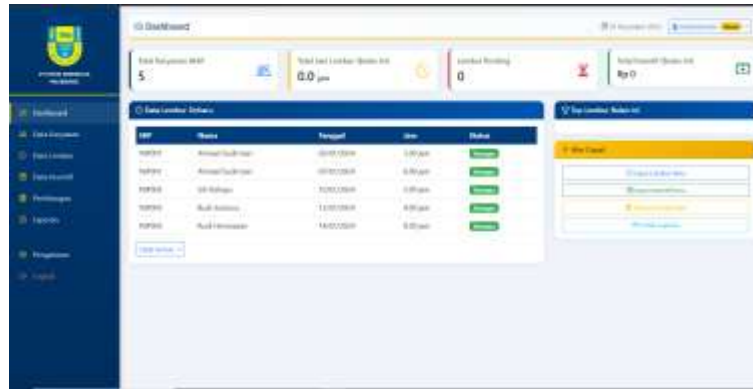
Dashboard

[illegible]

Dashboard
Data Karyawan
Data Lembur
Data Insentif
Perhitungan
Laporan
Pengaturan
Logout

Total Karyawan Aktif
5

Total Jam Lembur Bulan Ini
0.0 jam

Lembur Pending
0

Total Insentif Bulan Ini
Rp 0

Data Lembur Terbaru

| NIP | Nama | Tanggal | Jam | Status |
|---|---|---|---|---|
| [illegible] | Ahmad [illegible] | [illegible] | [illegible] | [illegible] |
| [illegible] | Ahmad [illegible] | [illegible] | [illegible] | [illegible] |
| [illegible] | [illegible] | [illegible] | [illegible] | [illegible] |
| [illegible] | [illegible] | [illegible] | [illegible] | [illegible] |
| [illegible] | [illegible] | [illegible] | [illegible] | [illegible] |

Lihat Semua

Top Lembur Bulan Ini

Aksi Cepat
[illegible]
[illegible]
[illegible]
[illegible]